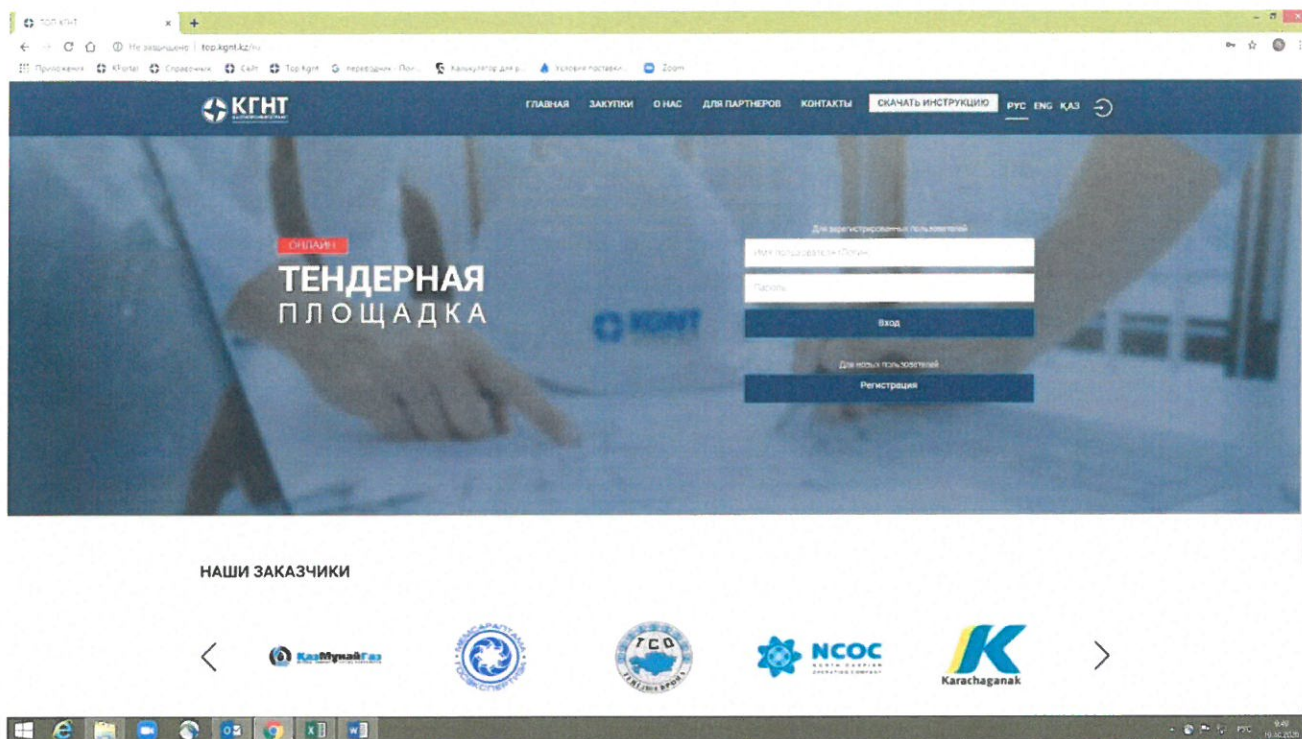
ТОП КГНТ

Не защищено | top.kgnt.kz/ru

Приложения KPortal Справочник Сайт Top Kgnt переводчик Калькулятор для р... Условия поставки Zoom

КГНТ

ГЛАВНАЯ ЗАКУПКИ О НАС ДЛЯ ПАРТНЕРОВ КОНТАКТЫ СКАЧАТЬ ИНСТРУКЦИЮ РУС ENG ҚАЗ

ОНЛАЙН
ТЕНДЕРНАЯ
ПЛОЩАДКА

Для зарегистрированных пользователей
Имя пользователя / Логин
Пароль
Вход

Для новых пользователей
Регистрация

НАШИ ЗАКАЗЧИКИ

КазМунайГаз

TCO

NCOC NORTH CASPIAN OPERATING COMPANY

Karachaganak

РУС 9:49